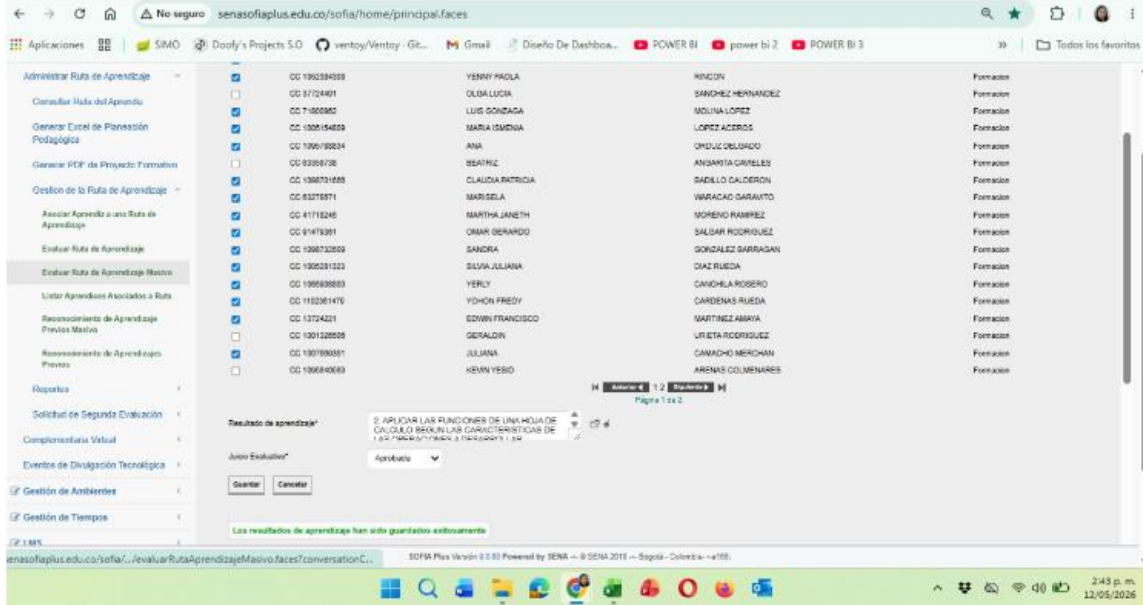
No seguro senasofiaplus.edu.co/sofia/home/principal.faces

Aplicaciones SIMO Doofy's Projects S.O ventoy/Ventoy · Git... Gmail Diseño De Dashboa... POWER BI power bi 2 POWER BI 3 Todos los favoritos

Administrar Ruta de Aprendizaje
Consultar Ruta del Aprendiz
Generar Excel de Planeación Pedagógica
Generar PDF de Proyecto Formativo
Gestion de la Ruta de Aprendizaje
Asociar Aprendiz a una Ruta de Aprendizaje
Evaluar Ruta de Aprendizaje
Evaluar Ruta de Aprendizaje Masivo
Listar Aprendices Asociados a Ruta
Reconocimiento de Aprendizaje Previos Masivo
Reconocimiento de Aprendizajes Previos
Reportes
Solicitud de Segunda Evaluación
Complementaria Virtual
Eventos de Divulgación Tecnológica
Gestión de Ambientes
Gestión de Tiempos
LMS

| | | | | |
|---|---|---|---|---|
| ☑ | CC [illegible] | YENNY PAOLA | RINCON | Formacion |
| ☐ | CC 37724401 | OLGA LUCIA | SANCHEZ HERNANDEZ | Formacion |
| ☑ | CC 71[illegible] | LUIS GONZAGA | MOLINA LOPEZ | Formacion |
| ☑ | CC 1005154859 | MARIA ISMENIA | LOPEZ ACEROS | Formacion |
| ☑ | CC 1096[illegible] | ANA | ORDUZ DELGADO | Formacion |
| ☐ | CC 63356738 | BEATRIZ | ANGARITA CAMELES | Formacion |
| ☑ | CC 1098701685 | CLAUDIA PATRICIA | BADILLO CALDERON | Formacion |
| ☑ | CC 63276571 | MARISELA | WARACAO GARAVITO | Formacion |
| ☑ | CC 41715245 | MARTHA JANETH | MORENO RAMIREZ | Formacion |
| ☑ | CC 91476361 | OMAR GERARDO | SALGAR RODRIGUEZ | Formacion |
| ☑ | CC 1098732609 | SANDRA | GONZALEZ BARRAGAN | Formacion |
| ☑ | CC 1005281323 | SILVIA JULIANA | DIAZ RUEDA | Formacion |
| ☑ | CC 1095936803 | YERLY | CANCHILA ROSERO | Formacion |
| ☑ | CC 1102361476 | YOHON FREDY | CARDENAS RUEDA | Formacion |
| ☑ | CC 13724221 | EDWIN FRANCISCO | MARTINEZ AMAYA | Formacion |
| ☐ | CC 1001326505 | GERALDIN | URIETA RODRIGUEZ | Formacion |
| ☑ | CC 1007650881 | JULIANA | CAMACHO MERCHAN | Formacion |
| ☐ | CC 1096840083 | KEVIN YESID | ARENAS COLMENARES | Formacion |

Anterior 1 2 Siguiente
Página 1 de 2

Resultado de aprendizaje* 2. APLICAR LAS FUNCIONES DE UNA HOJA DE CALCULO SEGUN LAS CARACTERISTICAS DE LAS OPERACIONES A DESARROLLAR

Juicio Evaluativo* Aprobado

Guardar Cancelar

Los resultados de aprendizaje han sido guardados exitosamente

senasofiaplus.edu.co/sofia/.../evaluarRutaAprendizajeMasivo.faces?conversationC...
SOFIA Plus Versión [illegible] Powered by SENA — © SENA 2018 — Bogotá - Colombia - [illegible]

2:43 p. m.
12/05/2026